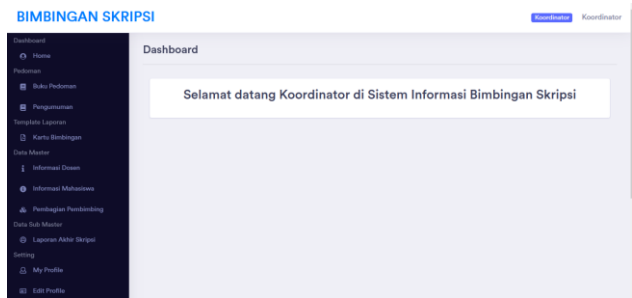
BIMBINGAN SKRIPSI

Koordinator Koordinator

Dashboard
Home
Pedoman
Buku Pedoman
Pengumuman
Template Laporan
Kartu Bimbingan
Data Master
Informasi Dosen
Informasi Mahasiswa
Pembagian Pembimbing
Data Sub Master
Laporan Akhir Skripsi
Setting
My Profile
Edit Profile

Dashboard

Selamat datang Koordinator di Sistem Informasi Bimbingan Skripsi